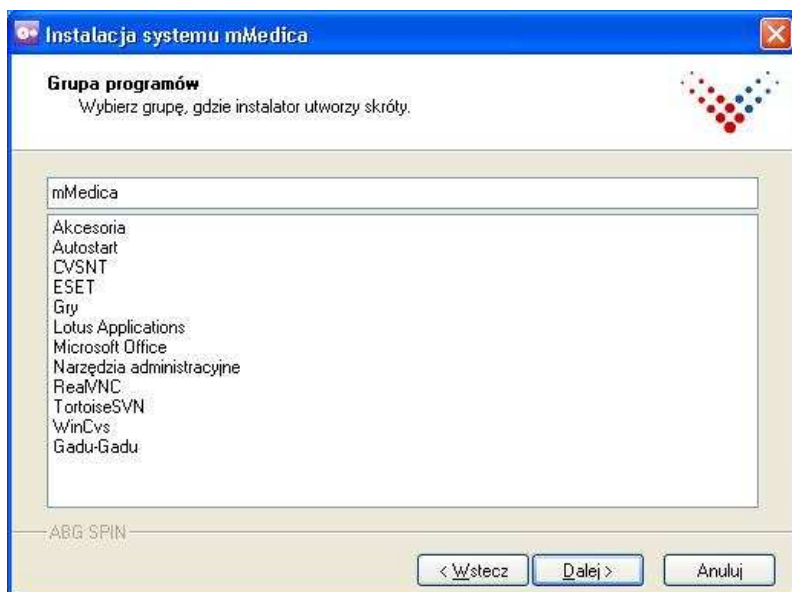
Instalacja systemu mMedica

Grupa programów
Wybierz grupę, gdzie instalator utworzy skróty.

mMedica

Akcesoria
Autostart
CVSNT
ESET
Gry
Lotus Applications
Microsoft Office
Narzędzia administracyjne
RealVNC
TortoiseSVN
WinCvs
Gadu-Gadu

ABG SPIN

< Wstecz
Dalej >
Anuluj